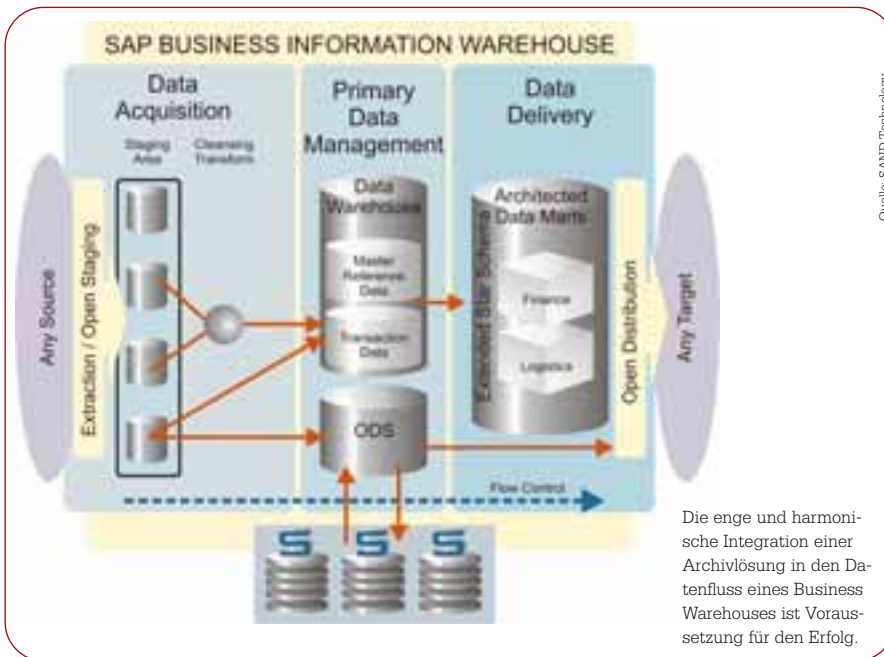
SAP BUSINESS INFORMATION WAREHOUSE

Data Acquisition

Staging Area

Cleansing Transform

Primary Data Management

Data Delivery

Any Source

Extraction / Open Staging

Data Warehouse

Master Reference Data

Transaction Data

ODS

Architected Data Marts

Extended Star Schema

Finance

Logistics

Open Distribution

Any Target

Flow Control

Quelle: SAND Technology

Die enge und harmonische Integration einer Archivlösung in den Datenfluss eines Business Warehouses ist Voraussetzung für den Erfolg.